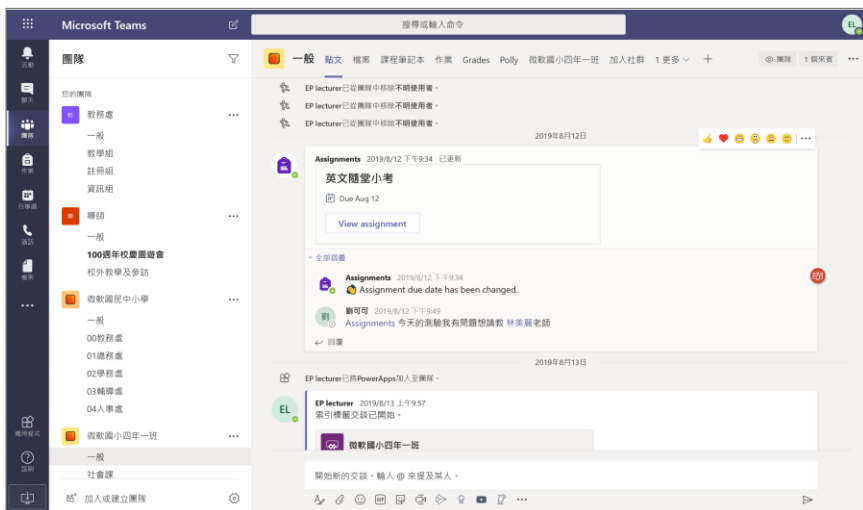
Microsoft Teams

搜尋或輸入命令

EL

活動
聊天
團隊
作業
行事曆
通話
檔案
...
應用程式
說明

團隊

您的團隊

教務處
一般
教學組
註冊組
資訊組

導師
一般
100週年校慶園遊會
校外教學及參訪

微軟國民中小學
一般
00教務處
01總務處
02學務處
03輔導處
04人事處

微軟國小四年一班
一般
社會課

加入或建立團隊

一般 貼文 檔案 課程筆記本 作業 Grades Polly 微軟國小四年一班 加入社群 1 更多

團隊 1 個來賓

EP lecturer已從團隊中移除不明使用者。
EP lecturer已從團隊中移除不明使用者。
EP lecturer已從團隊中移除不明使用者。

2019年8月12日

Assignments 2019/8/12 下午9:34 已更新

英文隨堂小考
Due Aug 12
View assignment

全部摺疊

Assignments 2019/8/12 下午9:34
Assignment due date has been changed.

劉可可 2019/8/12 下午9:49
Assignments 今天的測驗我有問題想請教 林美麗老師

回覆

2019年8月13日

EP lecturer已將PowerApps加入至團隊。

EP lecturer 2019/8/13 上午9:57
索引標籤交談已開始。

微軟國小四年一班

開始新的交談。輸入 @ 來提及某人。